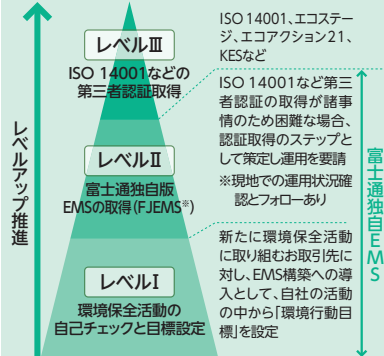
レベルアップ推進

レベルⅢ
ISO 14001などの第三者認証取得

ISO 14001、エコステージ、エコアクション21、KESなど

レベルⅡ
富士通独自版EMSの取得(FJEMS※)

ISO 14001など第三者認証の取得が諸事情のため困難な場合、認証取得のステップとして策定し運用を要請
※現地での運用状況確認とフォローあり

レベルⅠ
環境保全活動の自己チェックと目標設定

新たに環境保全活動に取り組むお取引先に対し、EMS構築への導入として、自社の活動の中から「環境行動目標」を設定

富士通独自EMS